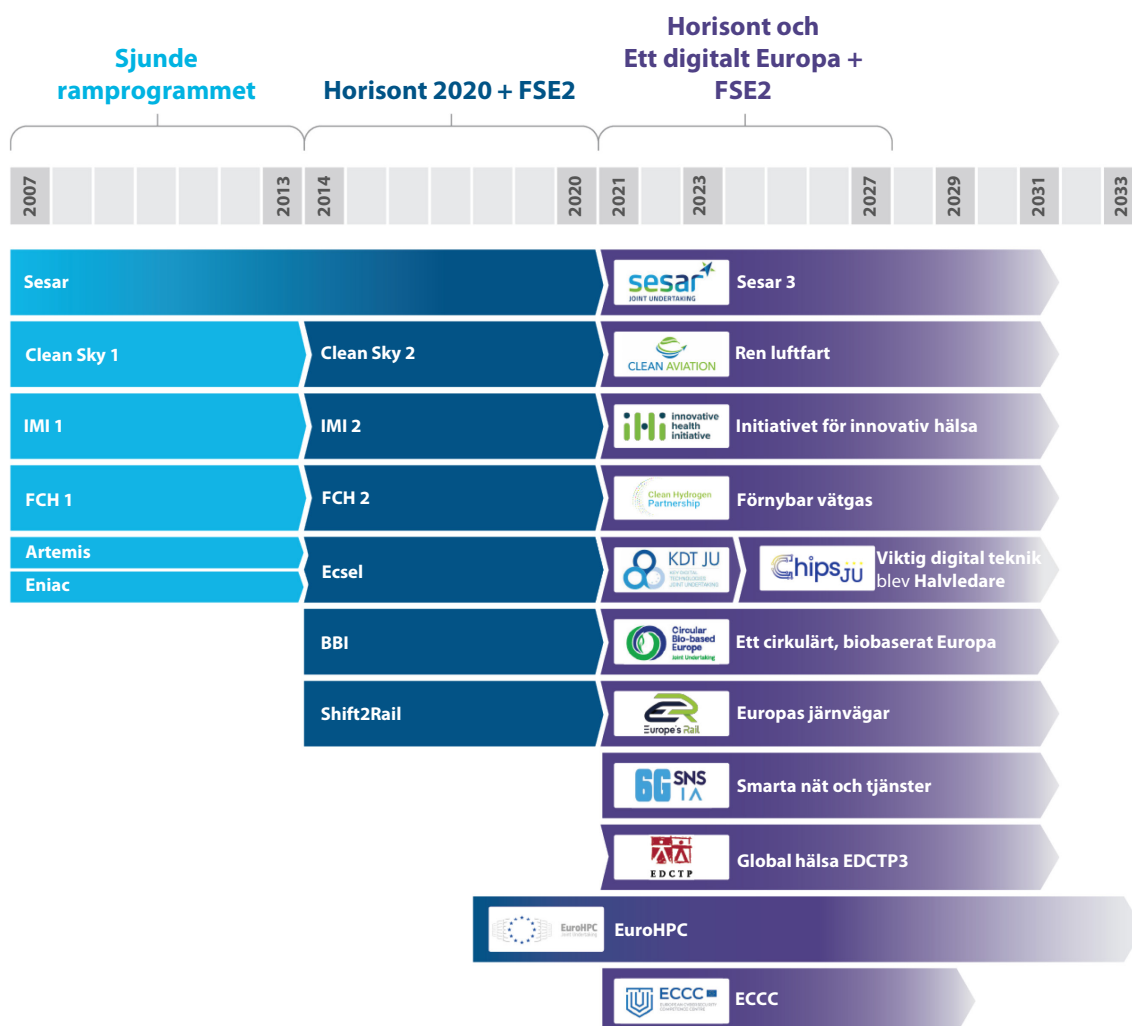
Sjunde ramprogrammet

Horisont 2020 + FSE2

Horisont och Ett digitalt Europa + FSE2

2007 2013 2014 2020 2021 2023 2027 2029 2031 2033

Sesar

sesar JOINT UNDERTAKING Sesar 3

Clean Sky 1

Clean Sky 2

CLEAN AVIATION Ren luftfart

IMI 1

IMI 2

ihi innovative health initiative Initiativet för innovativ hälsa

FCH 1

FCH 2

Clean Hydrogen Partnership Förnybar vätgas

Artemis

Eniac

Ecsel

KDT JU KEY DIGITAL TECHNOLOGIES JOINT UNDERTAKING

Chips JU Viktig digital teknik blev Halvledare

BBI

Circular Bio-based Europe Joint Undertaking Ett cirkulärt, biobaserat Europa

Shift2Rail

Europe's Rail Europas järnvägar

6G SNS IA Smarta nät och tjänster

EDCTP Global hälsa EDCTP3

EuroHPC JOINT UNDERTAKING EuroHPC

ECCC EUROPEAN CYBERSECURITY COMPETENCE CENTRE ECCC